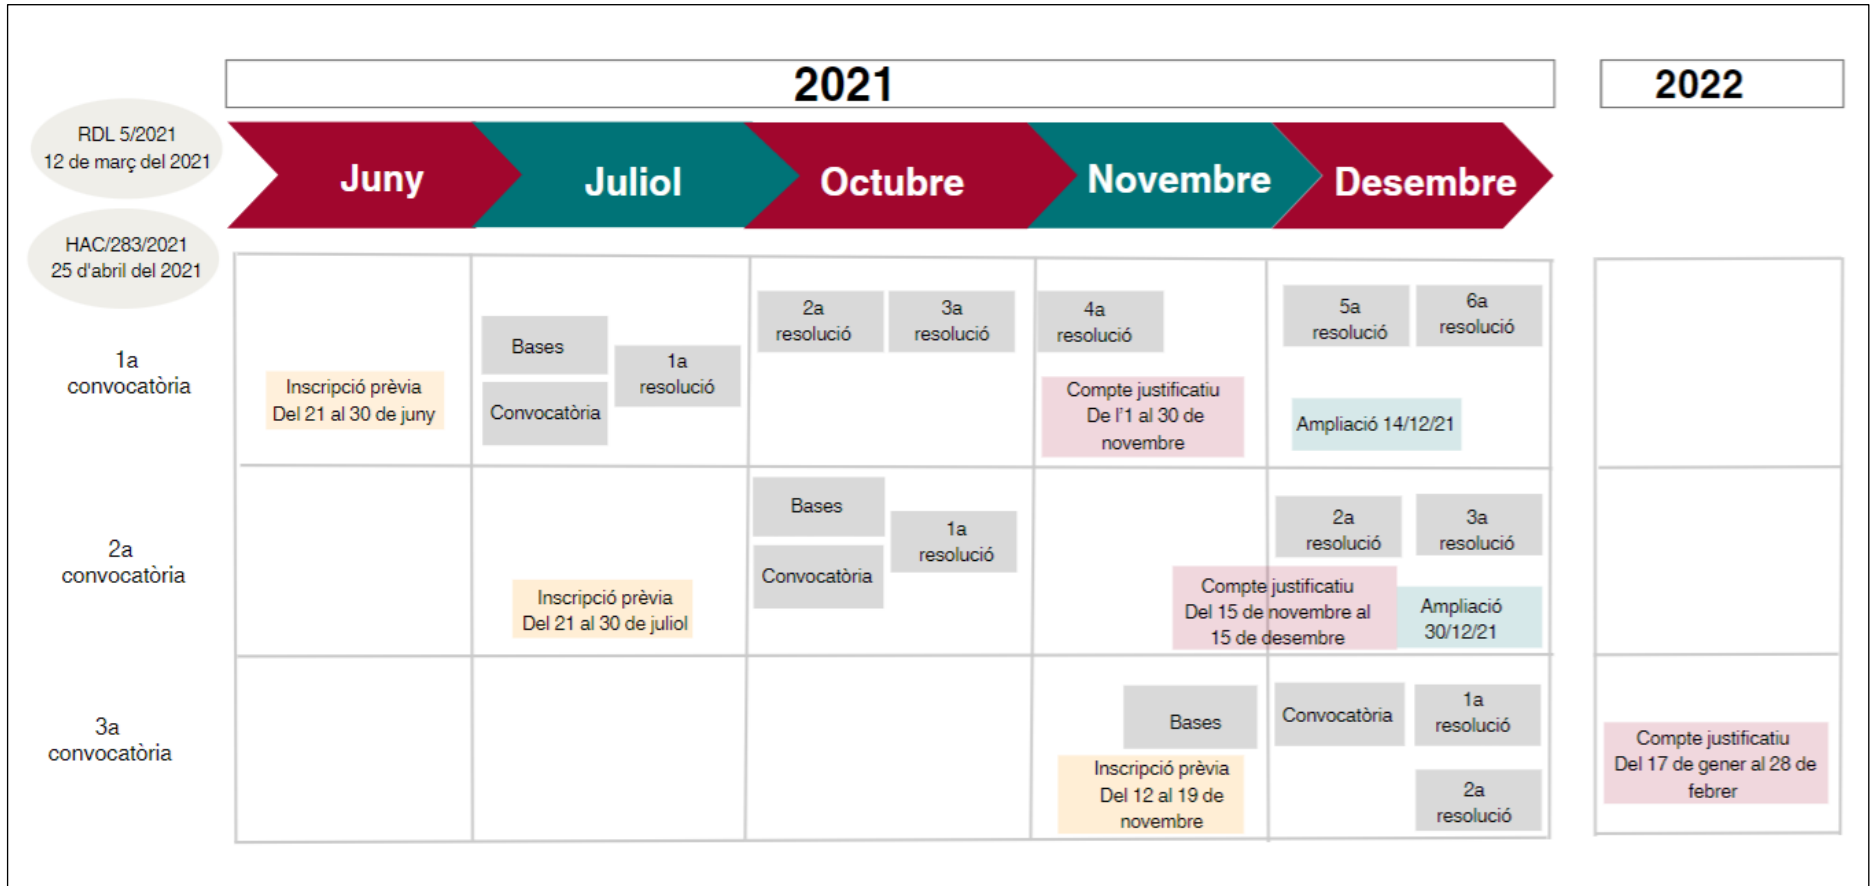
2021

2022

RDL 5/2021
12 de març del 2021

HAC/283/2021
25 d'abril del 2021

Juny

Juliol

Octubre

Novembre

Desembre

1a convocatòria

Inscripció prèvia
Del 21 al 30 de juny

Bases

Convocatòria

1a resolució

2a resolució

3a resolució

4a resolució

Compte justificatiu
De l'1 al 30 de novembre

5a resolució

6a resolució

Ampliació 14/12/21

2a convocatòria

Inscripció prèvia
Del 21 al 30 de juliol

Bases

Convocatòria

1a resolució

2a resolució

3a resolució

Compte justificatiu
Del 15 de novembre al 15 de desembre

Ampliació 30/12/21

3a convocatòria

Bases

Inscripció prèvia
Del 12 al 19 de novembre

Convocatòria

1a resolució

2a resolució

Compte justificatiu
Del 17 de gener al 28 de febrer